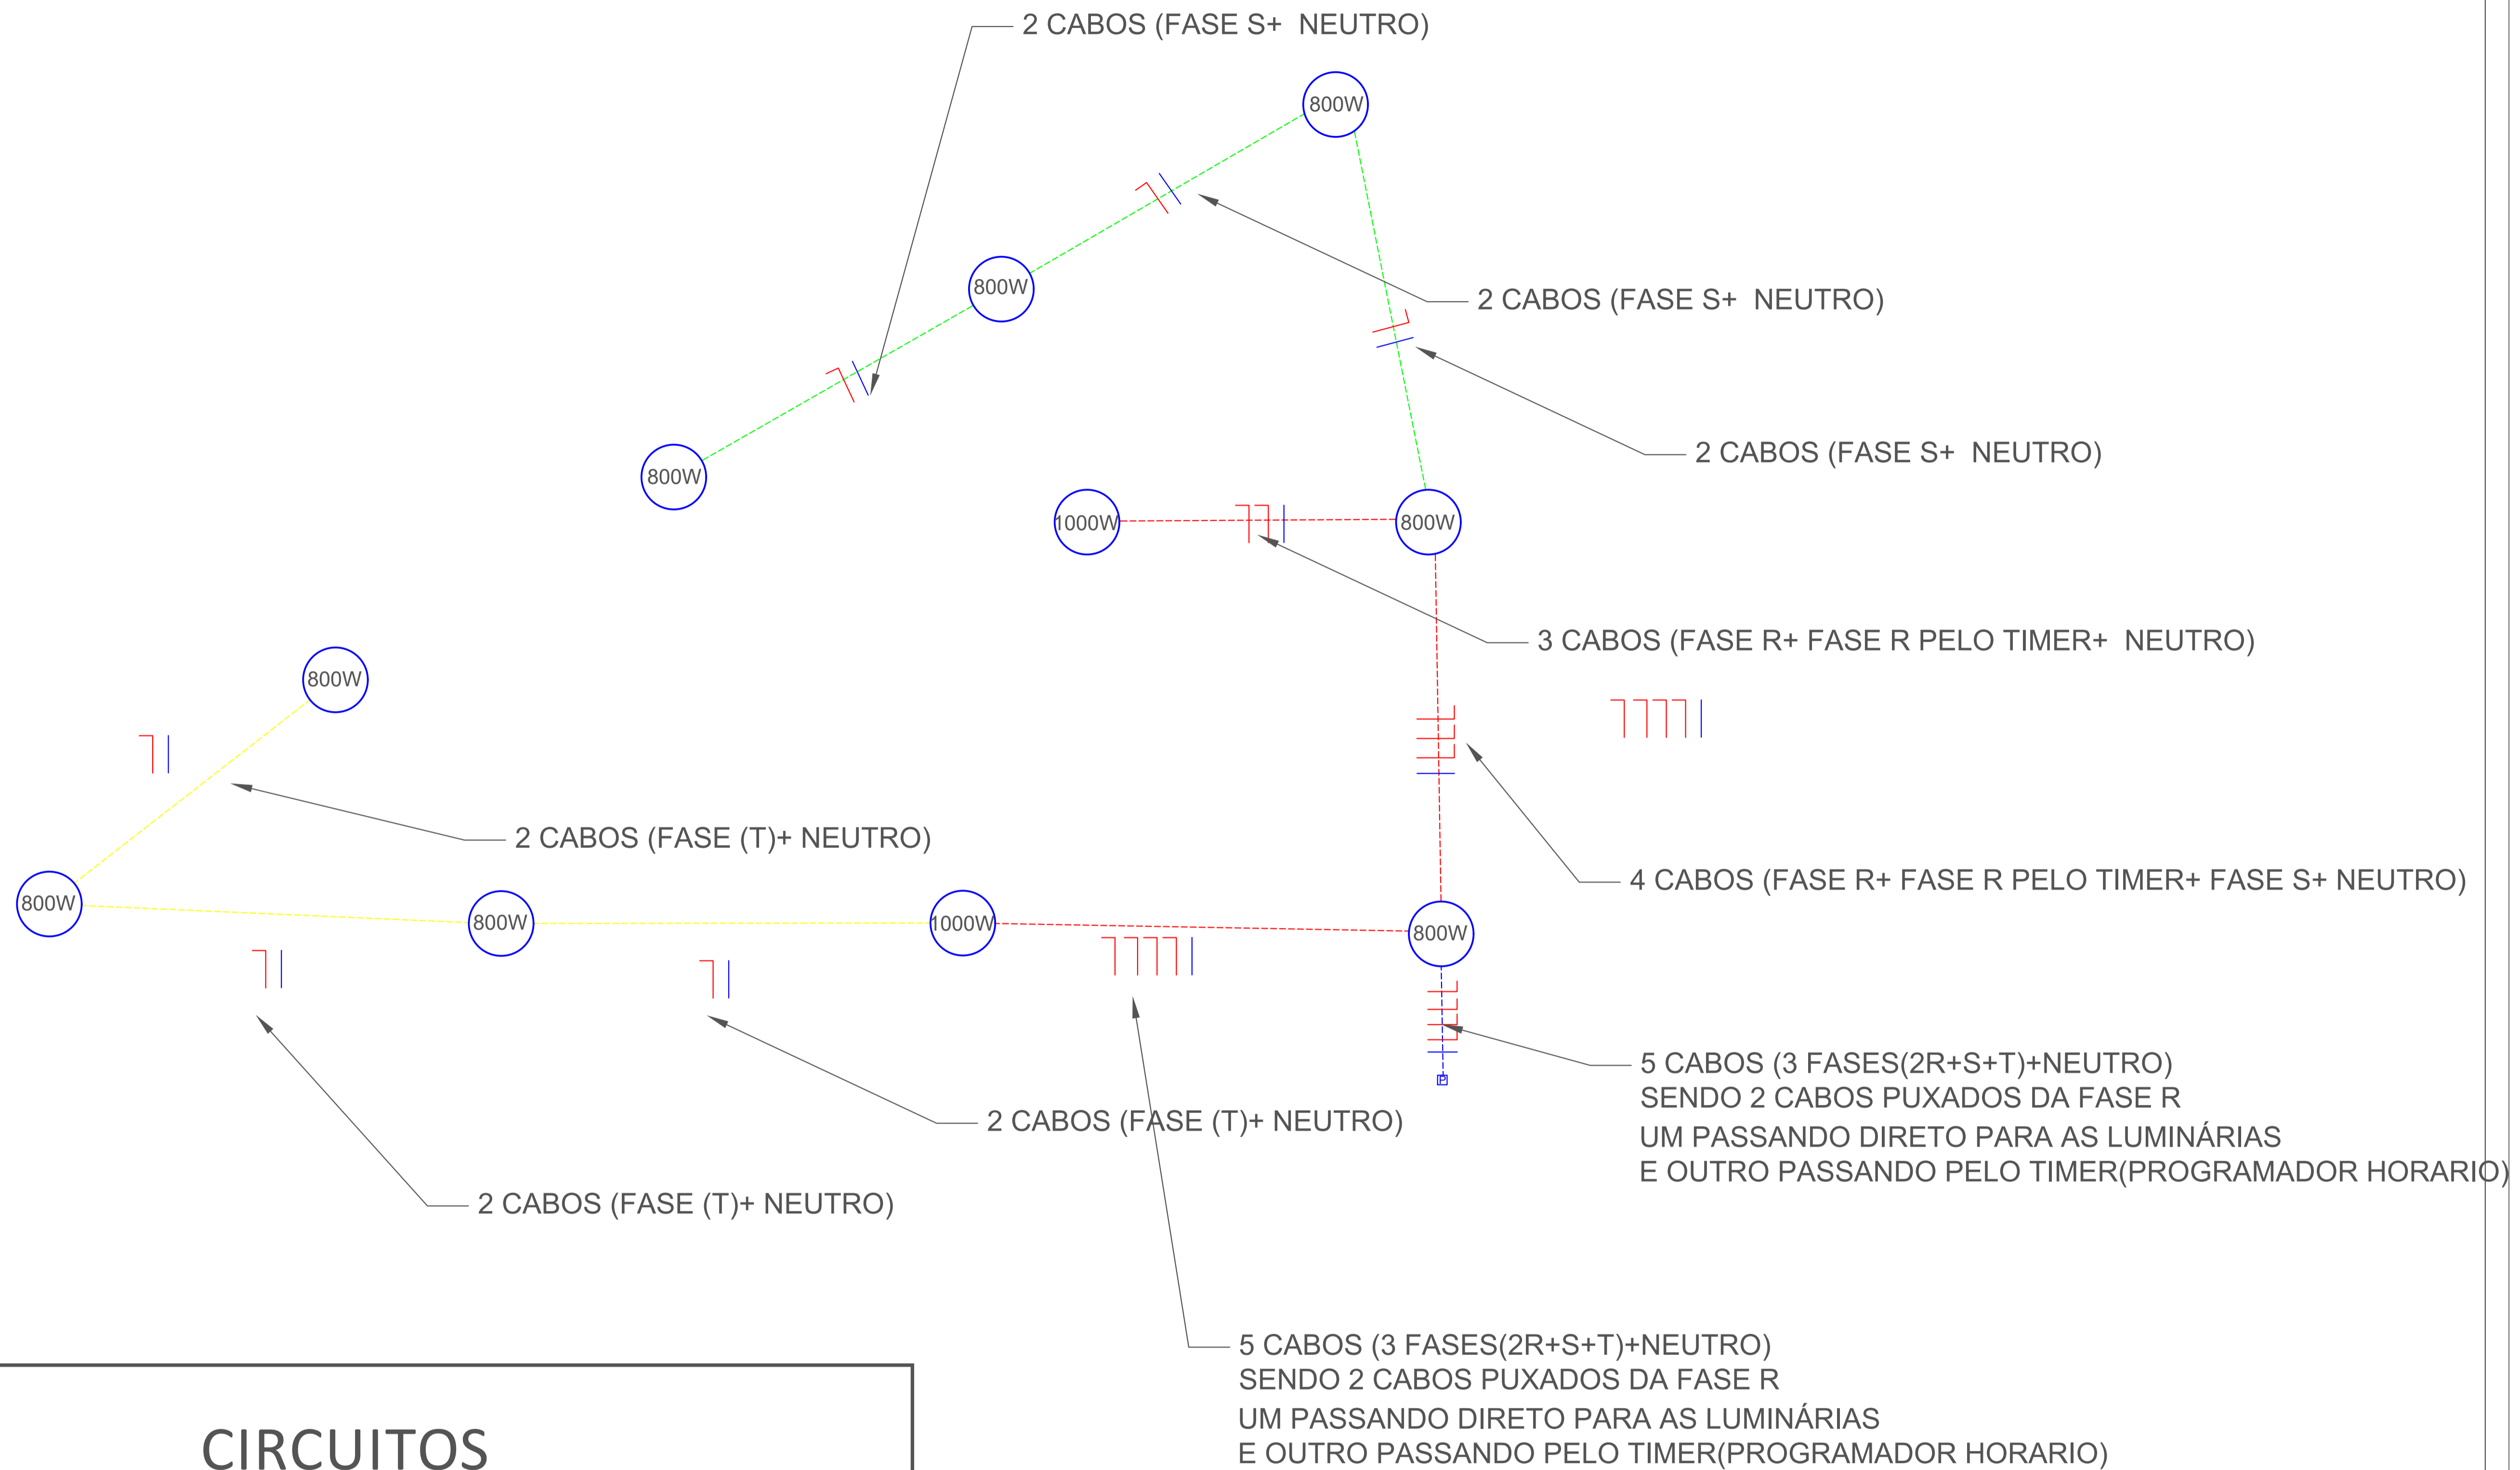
2 CABOS (FASE S+ NEUTRO)

800W

800W

2 CABOS (FASE S+ NEUTRO)

800W

2 CABOS (FASE S+ NEUTRO)

1000W

800W

3 CABOS (FASE R+ FASE R PELO TIMER+ NEUTRO)

800W

2 CABOS (FASE (T)+ NEUTRO)

4 CABOS (FASE R+ FASE R PELO TIMER+ FASE S+ NEUTRO)

800W

800W

1000W

800W

5 CABOS (3 FASES(2R+S+T)+NEUTRO)
SENDO 2 CABOS PUXADOS DA FASE R
UM PASSANDO DIRETO PARA AS LUMINÁRIAS
E OUTRO PASSANDO PELO TIMER(PROGRAMADOR HORARIO)

2 CABOS (FASE (T)+ NEUTRO)

2 CABOS (FASE (T)+ NEUTRO)

5 CABOS (3 FASES(2R+S+T)+NEUTRO)
SENDO 2 CABOS PUXADOS DA FASE R
UM PASSANDO DIRETO PARA AS LUMINÁRIAS
E OUTRO PASSANDO PELO TIMER(PROGRAMADOR HORARIO)

CIRCUITOS